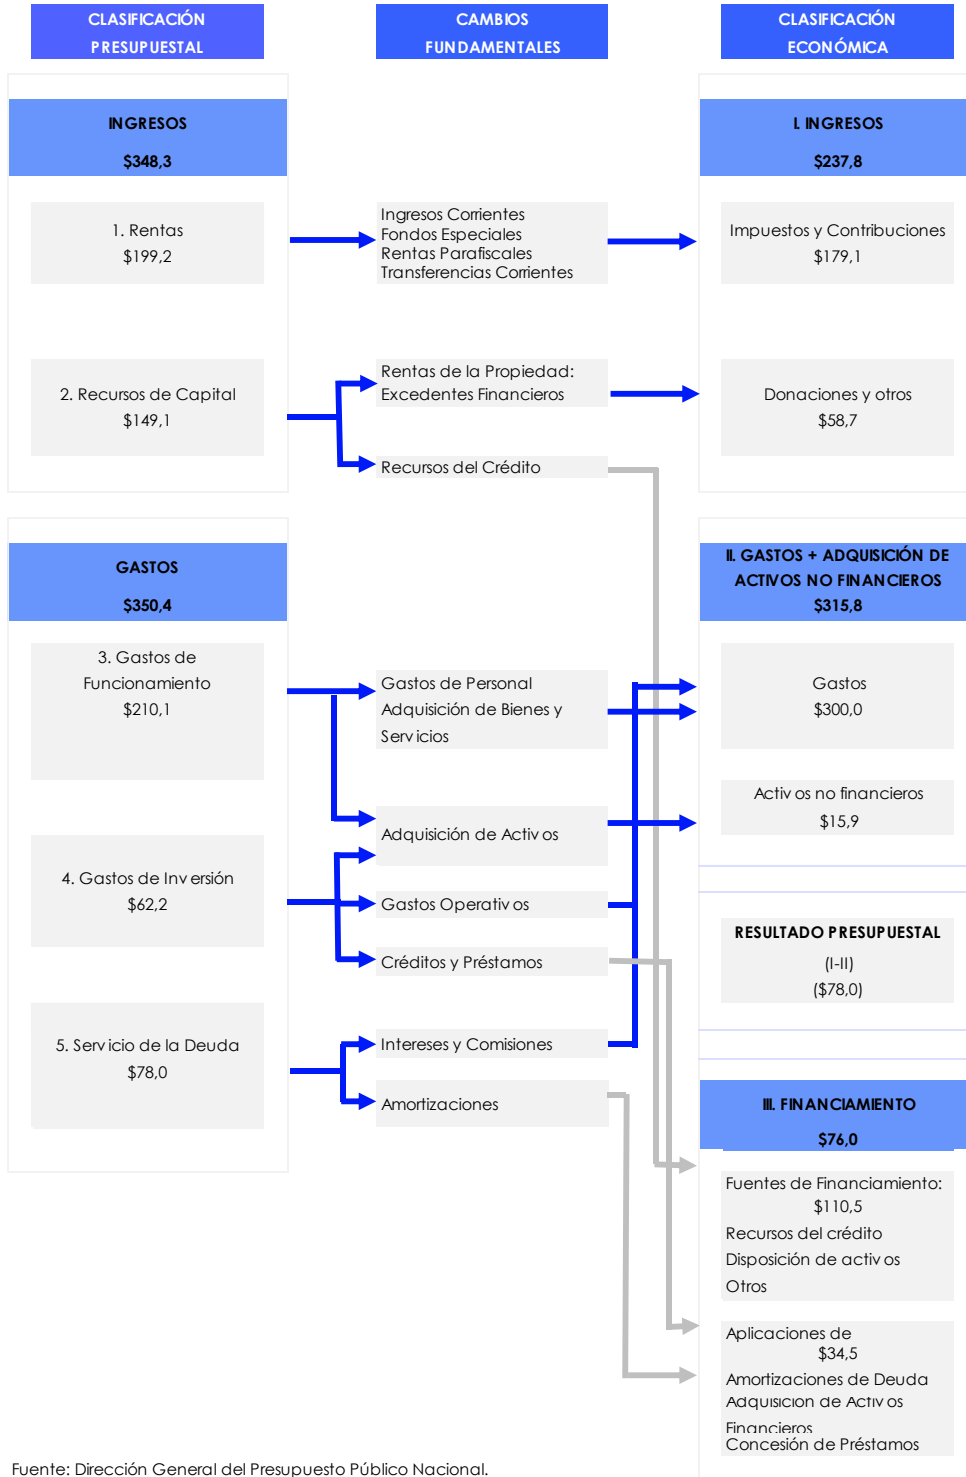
CLASIFICACIÓN PRESUPUESTAL

CAMBIOS FUNDAMENTALES

CLASIFICACIÓN ECONÓMICA

INGRESOS
$348,3

1. Rentas
$199,2

Ingresos Corrientes
Fondos Especiales
Rentas Parafiscales
Transferencias Corrientes

I. INGRESOS
$237,8

Impuestos y Contribuciones
$179,1

2. Recursos de Capital
$149,1

Rentas de la Propiedad:
Excedentes Financieros

Donaciones y otros
$58,7

Recursos del Crédito

GASTOS
$350,4

II. GASTOS + ADQUISICIÓN DE ACTIVOS NO FINANCIEROS
$315,8

3. Gastos de Funcionamiento
$210,1

Gastos de Personal
Adquisición de Bienes y Servicios

Gastos
$300,0

Adquisición de Activos

Activos no financieros
$15,9

4. Gastos de Inversión
$62,2

Gastos Operativos

RESULTADO PRESUPUESTAL
(I-II)
($78,0)

Créditos y Préstamos

5. Servicio de la Deuda
$78,0

Intereses y Comisiones

Amortizaciones

III. FINANCIAMIENTO
$76,0

Fuentes de Financiamiento:
$110,5
Recursos del crédito
Disposición de activos
Otros

Aplicaciones de
$34,5
Amortizaciones de Deuda
Adquisición de Activos Financieros
Concesión de Préstamos

Fuente: Dirección General del Presupuesto Público Nacional.